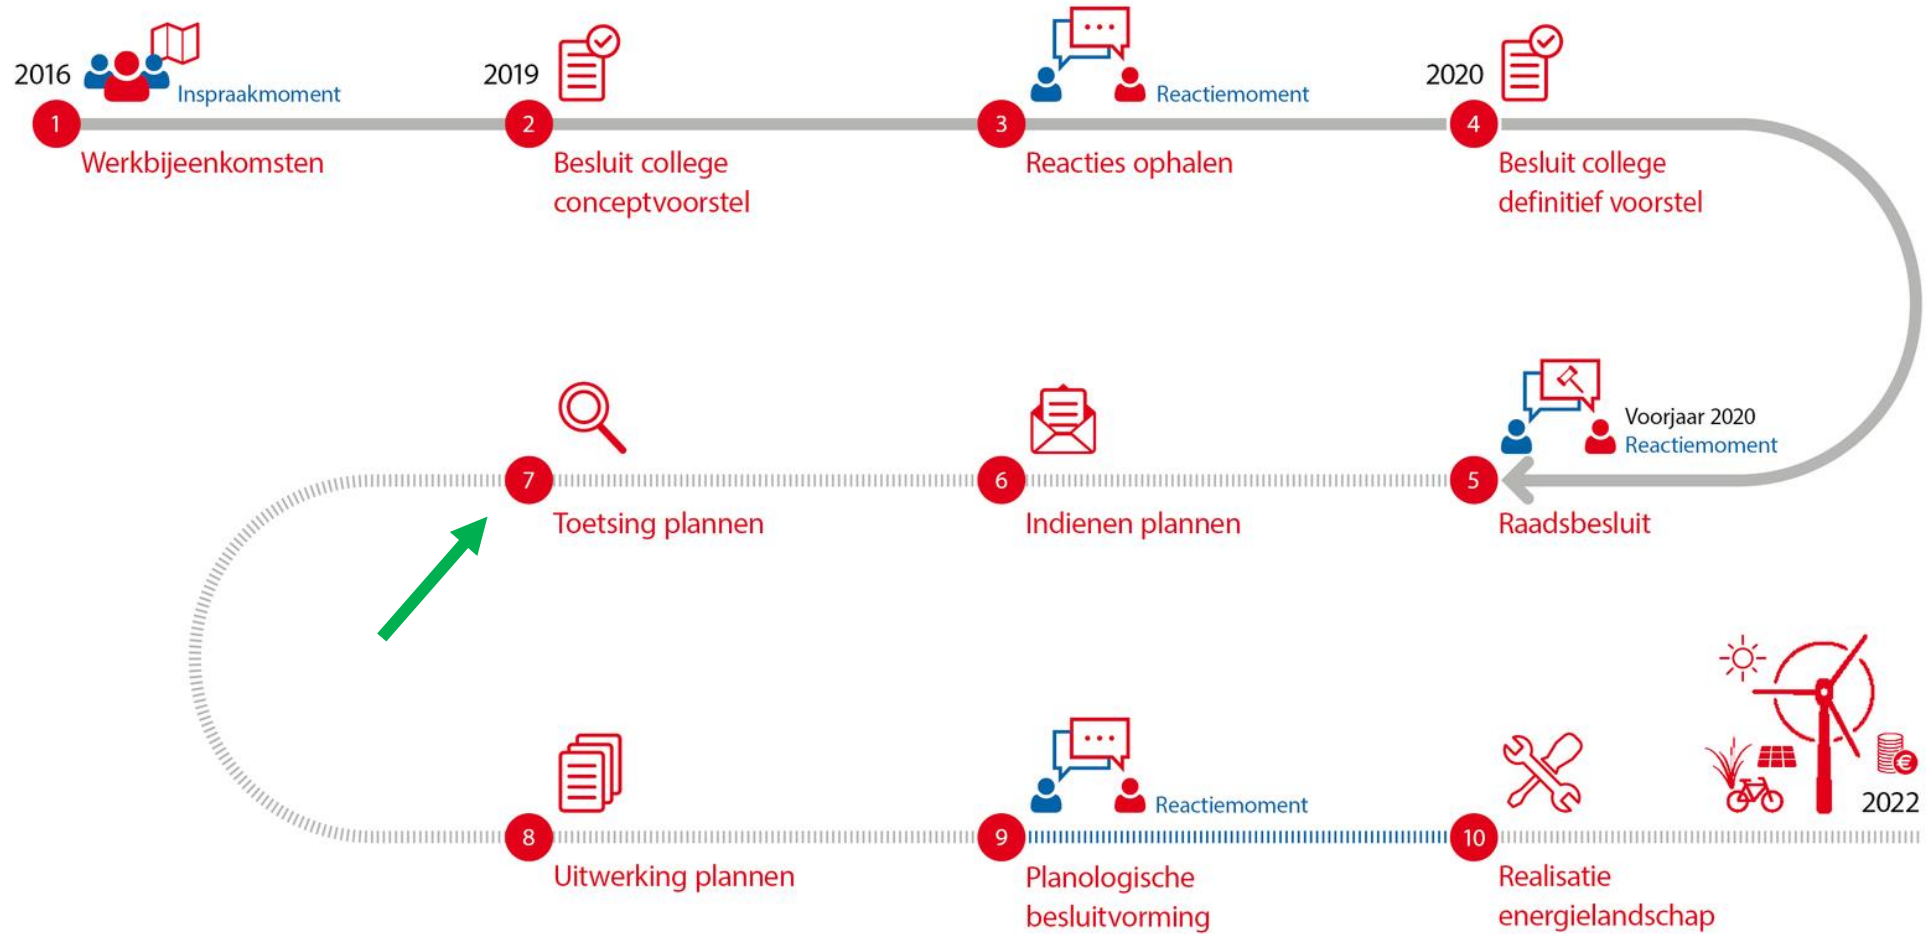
2016
Inspraakmoment
1
Werkbijeenkomsten

2019
2
Besluit college conceptvoorstel

Reactiemoment
3
Reacties ophalen

2020
4
Besluit college definitief voorstel

Voorjaar 2020
Reactiemoment
5
Raadsbesluit

6
Indienen plannen

7
Toetsing plannen

8
Uitwerking plannen

Reactiemoment
9
Planologische besluitvorming

10
Realisatie energielandschap

2022